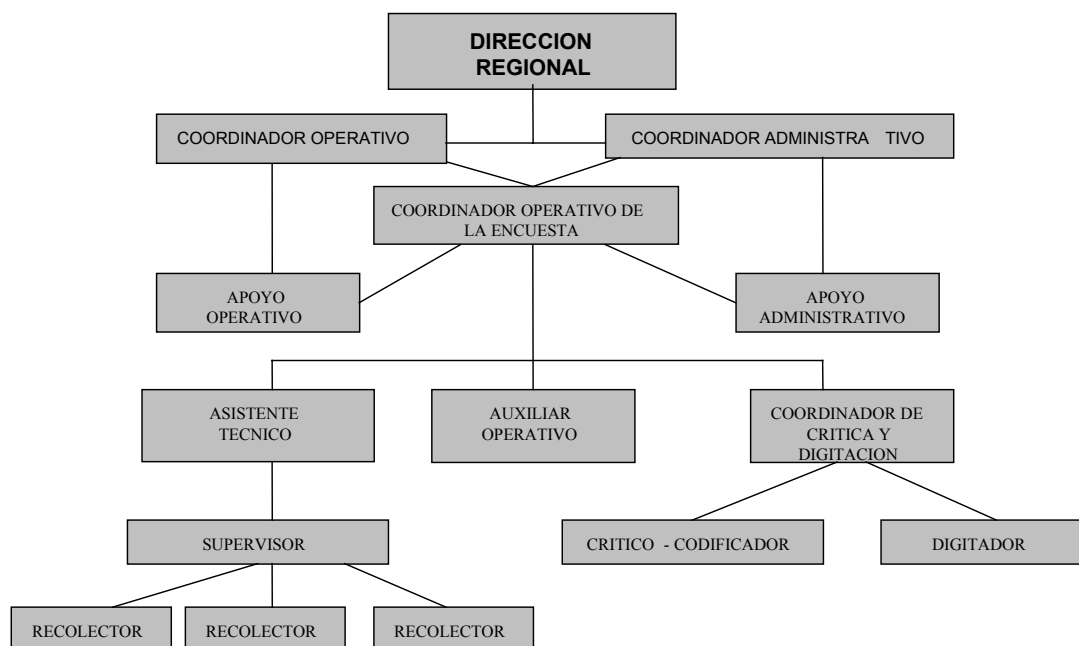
DIRECCION REGIONAL

COORDINADOR OPERATIVO

COORDINADOR ADMINISTRA TIVO

COORDINADOR OPERATIVO DE LA ENCUESTA

APOYO OPERATIVO

APOYO ADMINISTRATIVO

ASISTENTE TECNICO

AUXILIAR OPERATIVO

COORDINADOR DE CRITICA Y DIGITACION

SUPERVISOR

CRITICO - CODIFICADOR

DIGITADOR

RECOLECTOR

RECOLECTOR

RECOLECTOR